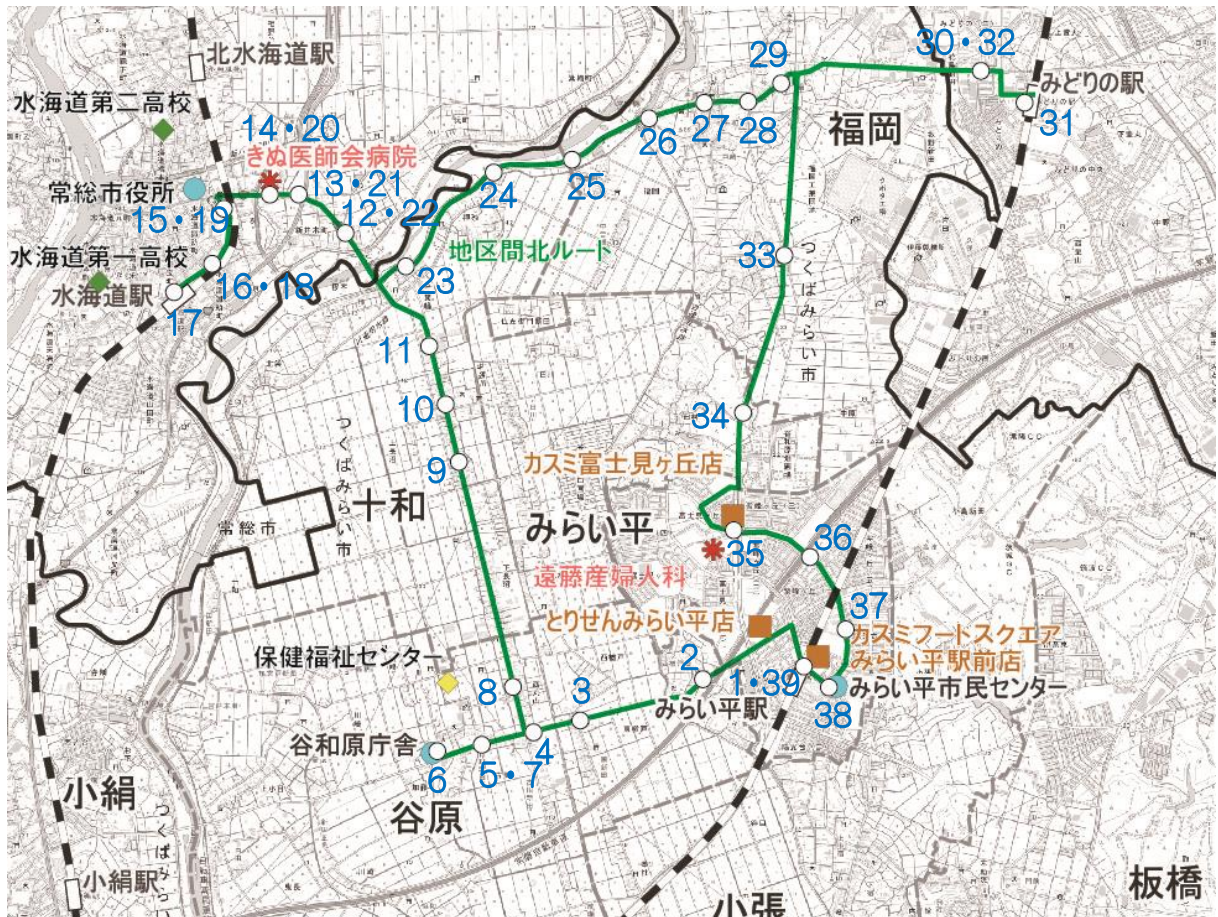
北水海道駅
水海道第二高校
14・20
きぬ医師会病院
常総市役所
13・21
15・19
12・22
水海道第一高校
16・18
水海道駅
17
29
30・32
みどりの駅
31
福岡
26
27
28
25
24
23
地区間北ルート
33
つくばみらい市
11
10
34
9
カスミ富士見ヶ丘店
十和
常総市
つくばみらい市
みらい平
35
36
遠藤産婦人科
37
とりせんみらい平店
カスミフードスクエア
みらい平駅前店
保健福祉センター
2
1・39
8
3
みらい平駅
みらい平市民センター
38
谷和原庁舎
4
6
5・7
小絹
谷原
つくばみらい
小絹駅
小張
板橋